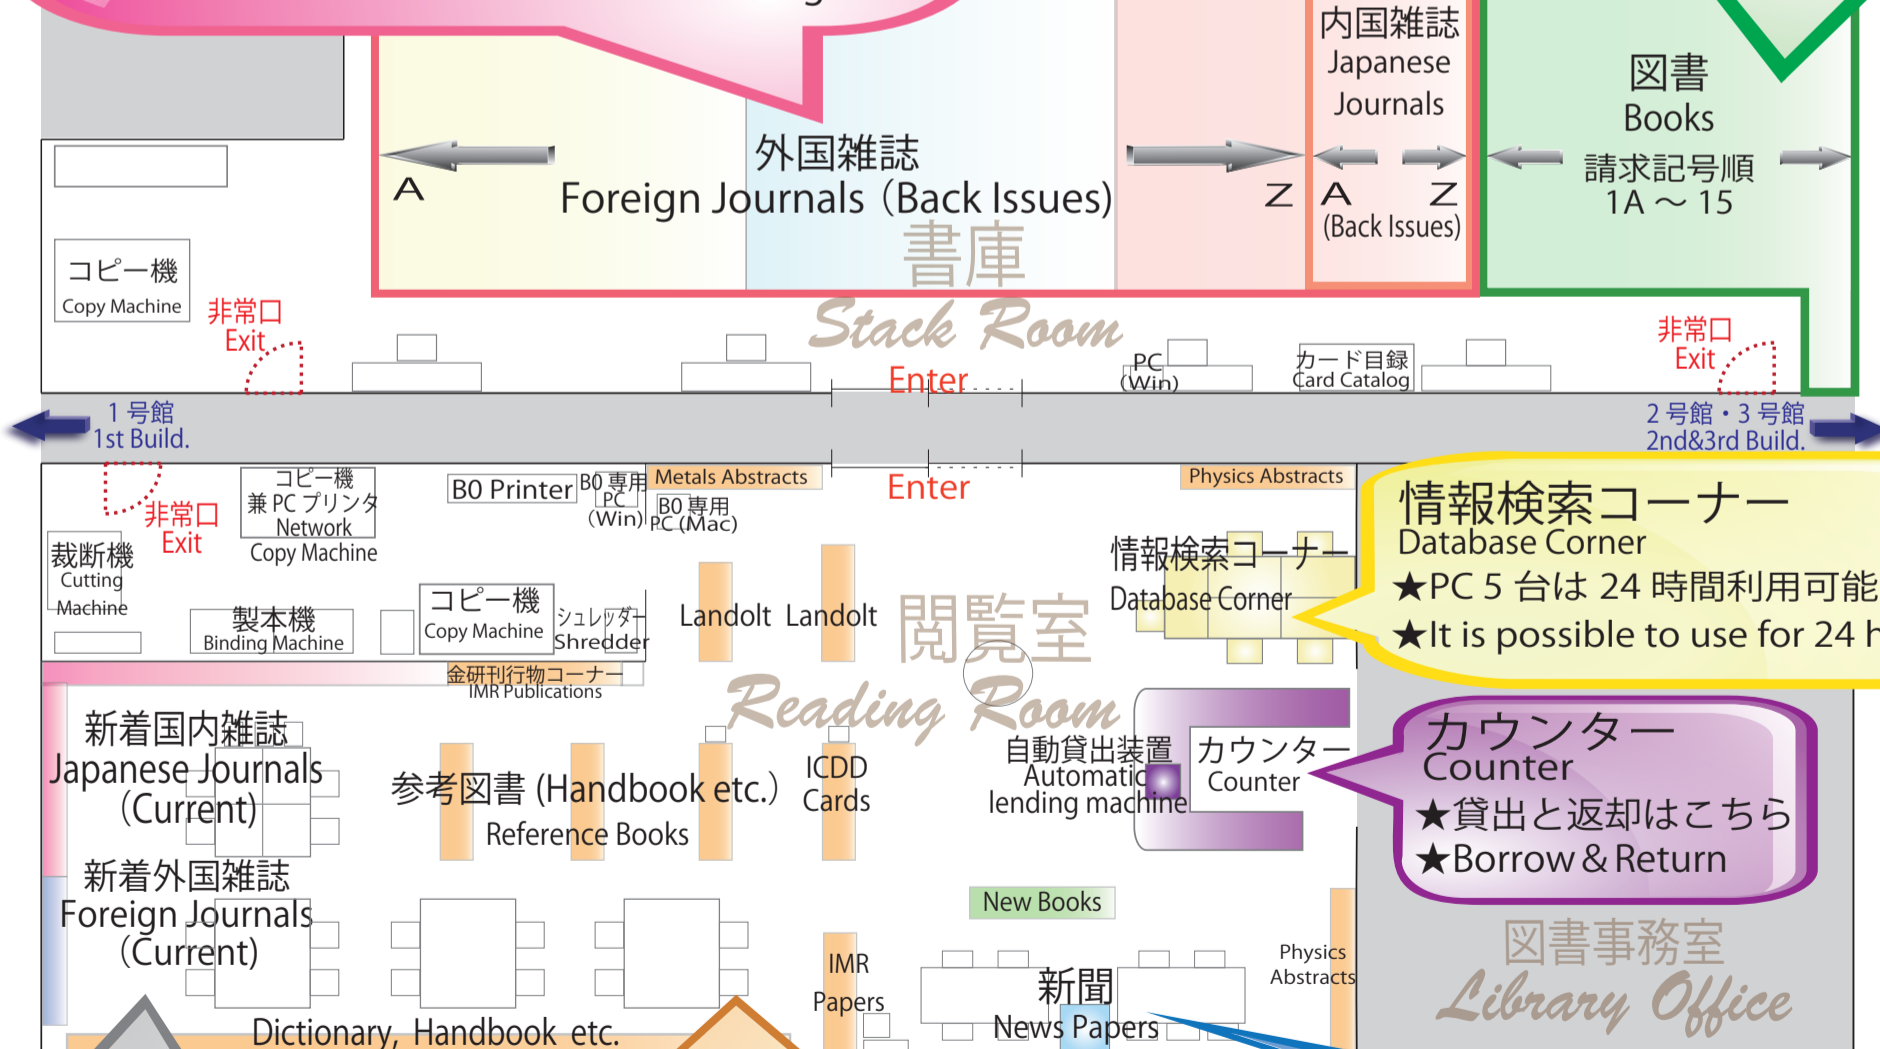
内国雑誌
Japanese Journals

図書
Books
請求記号順
1A ～ 15

外国雑誌
Foreign Journals（Back Issues)

A

Z

A Z
(Back Issues)

書庫
Stack Room

コピー機
Copy Machine

非常口
Exit

Enter

PC
(Win)

カード目録
Card Catalog

非常口
Exit

1号館
1st Build.

2号館・3号館
2nd&3rd Build.

非常口
Exit

コピー機
兼 PC プリンタ
Network
Copy Machine

B0 Printer

B0 専用
PC
(Win)

Metals Abstracts

B0 専用
PC (Mac)

Enter

Physics Abstracts

情報検索コーナー
Database Corner
★PC 5 台は 24 時間利用可能
★It is possible to use for 24 h

裁断機
Cutting
Machine

製本機
Binding Machine

コピー機
Copy Machine

シュレッダー
Shredder

Landolt Landolt

閲覧室
Reading Room

情報検索コーナー
Database Corner

金研刊行物コーナー
IMR Publications

新着国内雑誌
Japanese Journals
(Current)

参考図書 (Handbook etc.)
Reference Books

ICDD
Cards

自動貸出装置
Automatic
lending machine

カウンター
Counter

カウンター
Counter
★貸出と返却はこちら
★Borrow & Return

新着外国雑誌
Foreign Journals
(Current)

New Books

IMR
Papers

新聞
News Papers

Physics
Abstracts

図書事務室
Library Office

Dictionary, Handbook etc.